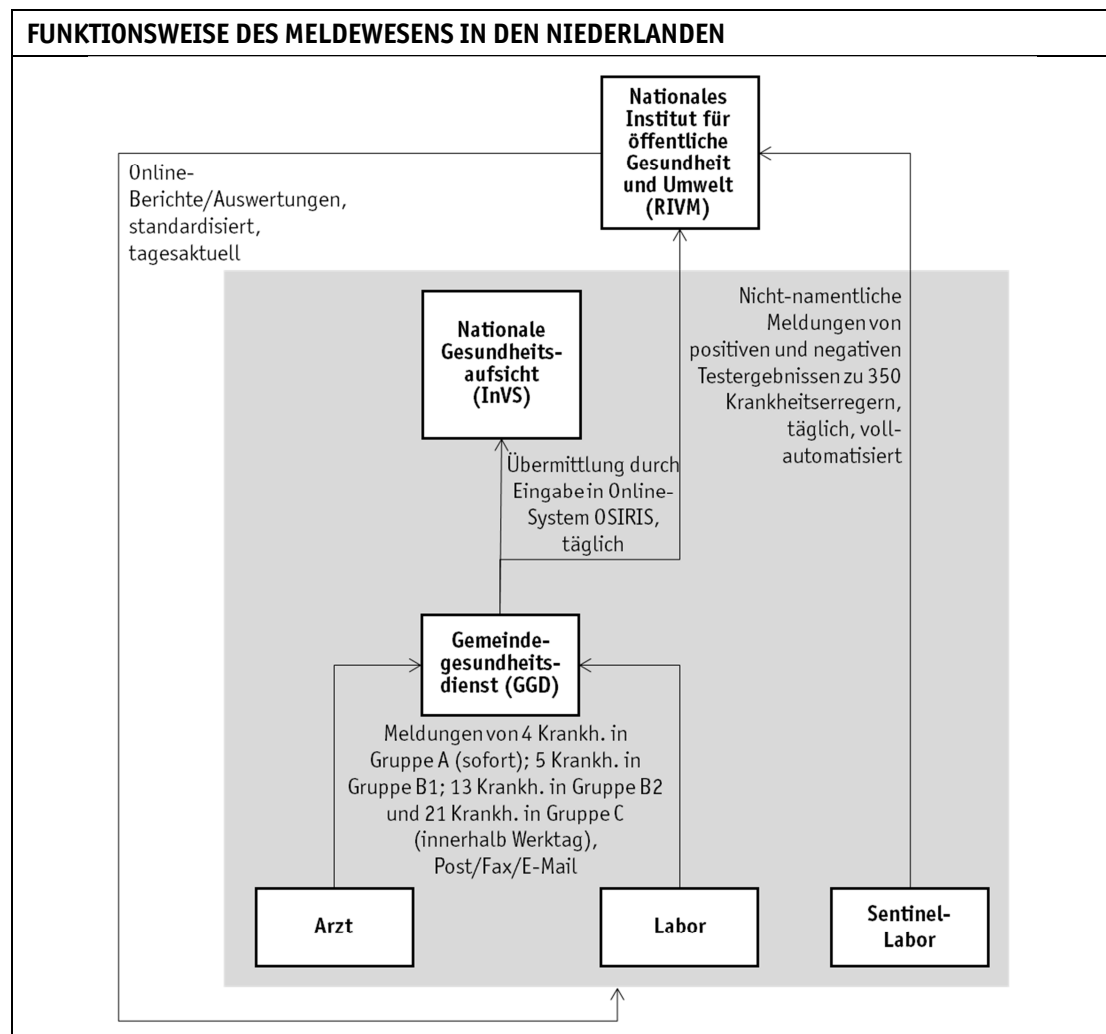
FUNKTIONSWEISE DES MELDEWESENS IN DEN NIEDERLANDEN

Nationales Institut für öffentliche Gesundheit und Umwelt (RIVM)

Online-Berichte/Auswertungen, standardisiert, tagesaktuell

Nicht-namentliche Meldungen von positiven und negativen Testergebnissen zu 350 Krankheitserregern, täglich, vollautomatisiert

Nationale Gesundheitsaufsicht (InVS)

Übermittlung durch Eingabe in Online-System OSIRIS, täglich

Gemeindegesundheitsdienst (GGD)

Meldungen von 4 Krankh. in Gruppe A (sofort); 5 Krankh. in Gruppe B1; 13 Krankh. in Gruppe B2 und 21 Krankh. in Gruppe C (innerhalb Werktag), Post/Fax/E-Mail

Arzt

Labor

Sentinel-Labor